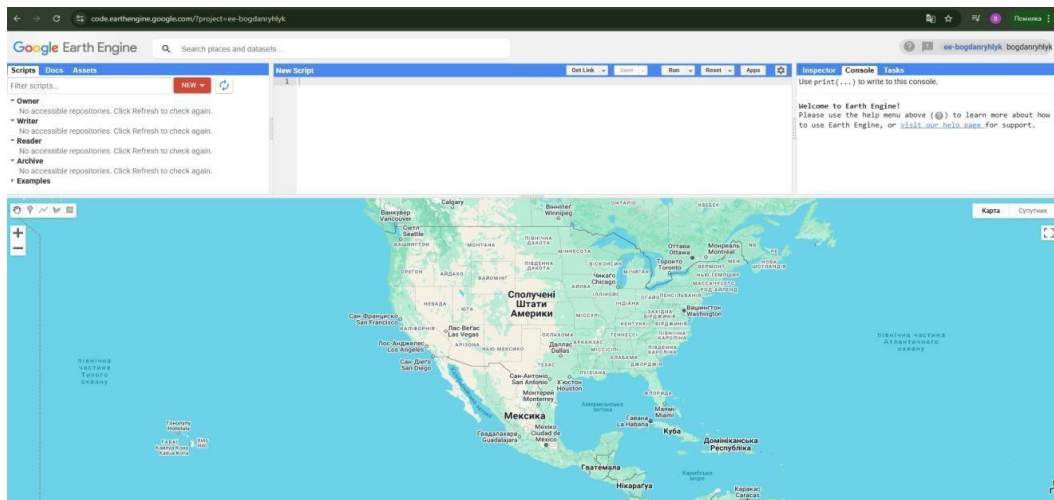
code.earthengine.google.com/?project=ee-bogdanryhlyk

Помилка

Google Earth Engine

Search places and datasets...

ee-bogdanryhlyk bogdanryhlyk

Scripts Docs Assets

Filter scripts...

NEW

Owner
No accessible repositories. Click Refresh to check again.
Writer
No accessible repositories. Click Refresh to check again.
Reader
No accessible repositories. Click Refresh to check again.
Archive
No accessible repositories. Click Refresh to check again.
Examples

New Script

Get Link Save Run Reset Apps

1

Inspector Console Tasks

Use print(...) to write to this console.

Welcome to Earth Engine!
Please use the help menu above (?) to learn more about how to use Earth Engine, or visit our help page for support.

Карта Супутник

Calgary
Ванкувер Vancouver
Вінніпег Winnipeg
Сієтл Seattle
ВАШИНГТОН
МОНТАНА
ПІВНІЧНА ДАКОТА
МІННЕСОТА
ОНТАРІО
КВЕБЕК
Оттава Ottawa
Монреаль Montréal
ОРЕГОН
АЙДАХО
ВАЙОМІНГ
ПІВДЕННА ДАКОТА
ВІСКОНСИН
МІЧИГАН
Торонто Toronto
Чикаго Chicago
АЙОВА
НЕВАДА
ЮТА
Сполучені Штати Америки
ІЛЛІНОЙС
ІНДІАНА
ПЕНСІЛЬВАНІЯ
Вашингтон Washington
Сан-Франциско San Francisco
КАЛІФОРНІЯ
Лас-Вегас Las Vegas
МІССУРІ
КЕНТУККІ
ВІРДЖИНІЯ
Лос-Анджелес Los Angeles
АРІЗОНА
НЬЮ-МЕКСИКО
ОКЛАХОМА
АРКАНЗАС
ТЕННЕССІ
ПІВНІЧНА КАРОЛІНА
Сан-Дієго San Diego
Даллас Dallas
МІССІСІПІ
АЛАБАМА
ДЖОРДЖІЯ
ТЕХАС
ЛУЇЗІАНА
Сан-Антоніо San Antonio
Х'юстон Houston
Монтеррей Monterrey
ФЛОРИДА
Маямі Miami
Мексика
Гавана La Habana
Куба
Гвадалахара Guadalajara
Mexico Ciudad de México
Домініканська Республіка
Гватемала
Нікарагуа
Карибське море
Каракас Caracas
Північна частина Тихого океану
Північна частина Атлантичного океану
Honolulu